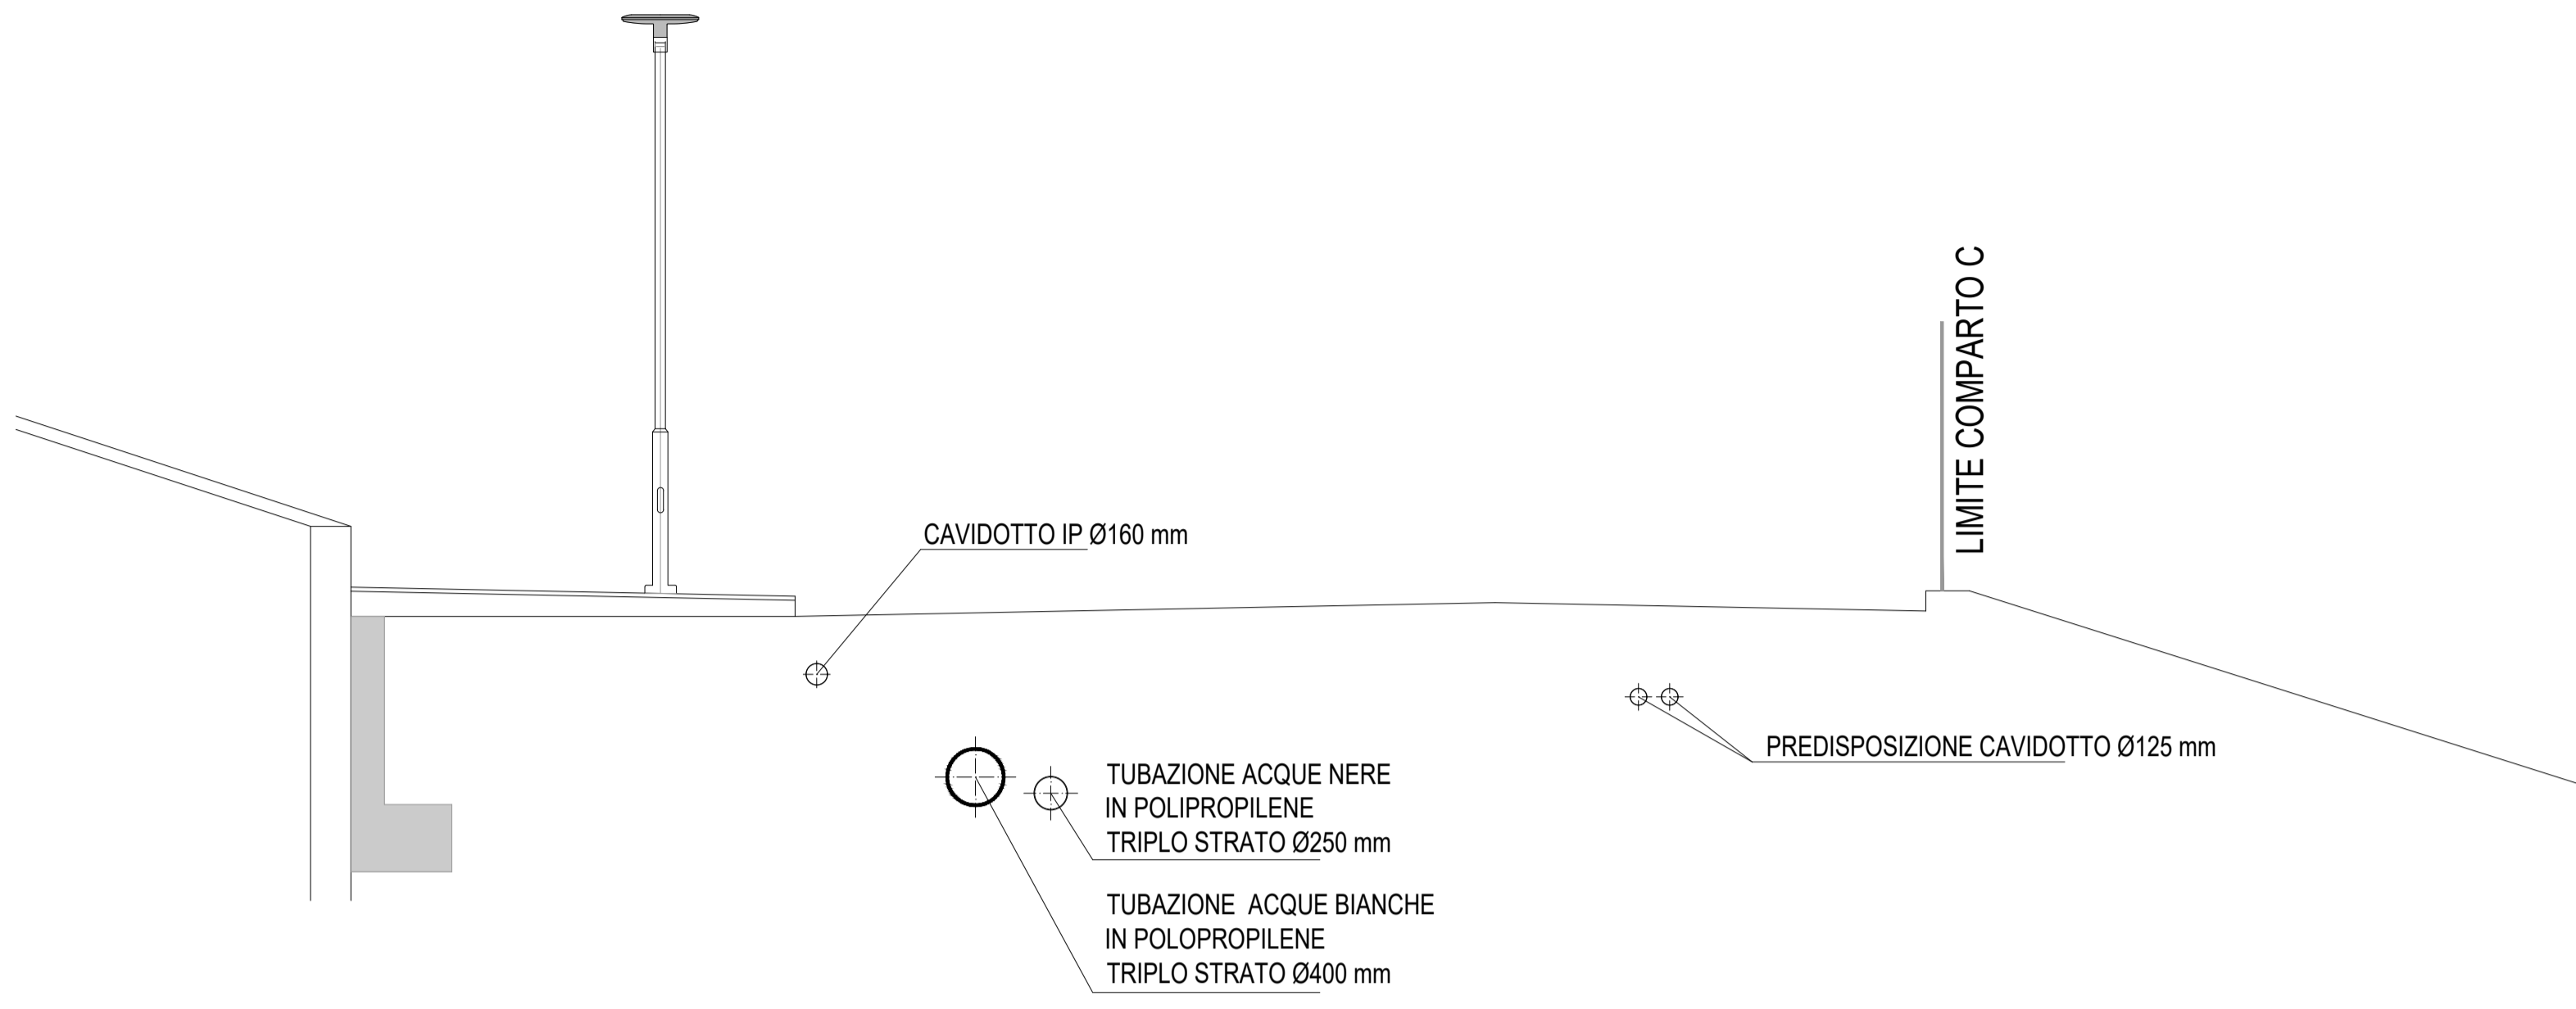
LIMITE COMPARTO C

CAVIDOTTO IP Ø160 mm

PREDISPOSIZIONE CAVIDOTTO Ø125 mm

TUBAZIONE ACQUE NERE
IN POLIPROPILENE
TRIPLO STRATO Ø250 mm

TUBAZIONE  ACQUE BIANCHE
IN POLOPROPILENE
TRIPLO STRATO Ø400 mm